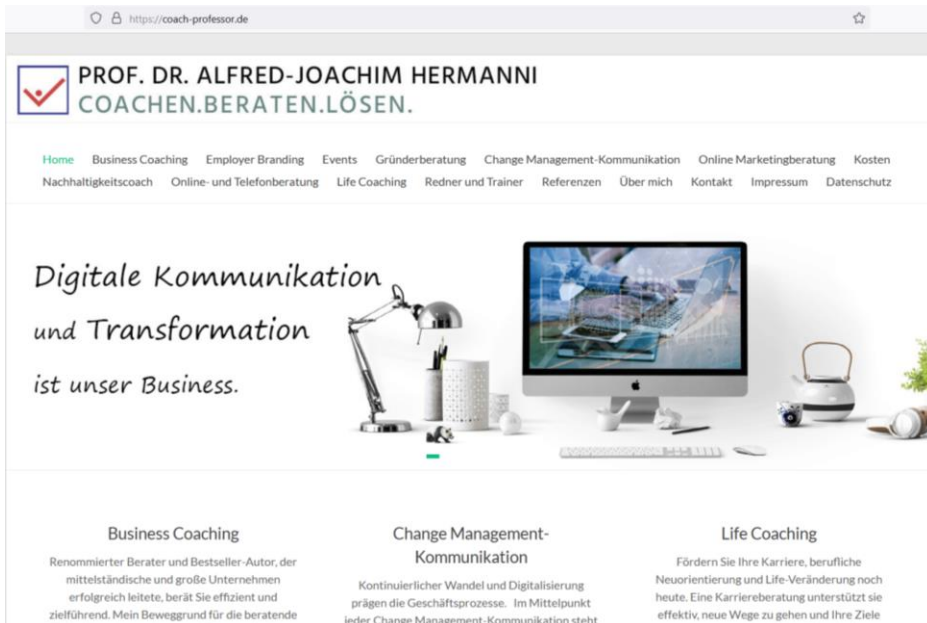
https://coach-professor.de

PROF. DR. ALFRED-JOACHIM HERMANNI
COACHEN.BERATEN.LÖSEN.

Home Business Coaching Employer Branding Events Gründerberatung Change Management-Kommunikation Online Marketingberatung Kosten Nachhaltigkeitscoach Online- und Telefonberatung Life Coaching Redner und Trainer Referenzen Über mich Kontakt Impressum Datenschutz

Digitale Kommunikation und Transformation ist unser Business.

Business Coaching

Renommierter Berater und Bestseller-Autor, der mittelständische und große Unternehmen erfolgreich leitete, berät Sie effizient und zielführend. Mein Beweggrund für die beratende

Change Management-Kommunikation

Kontinuierlicher Wandel und Digitalisierung prägen die Geschäftsprozesse. Im Mittelpunkt jeder Change Management-Kommunikation steht

Life Coaching

Fördern Sie Ihre Karriere, berufliche Neuorientierung und Life-Veränderung noch heute. Eine Karriereberatung unterstützt sie effektiv, neue Wege zu gehen und Ihre Ziele